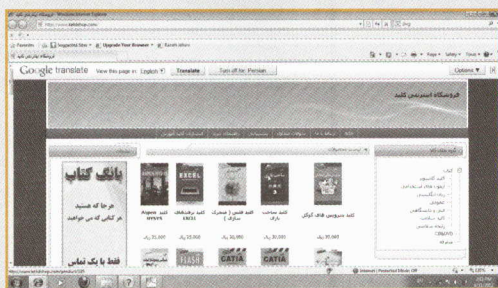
Google translate View this page in: English Translate Turn off for: Persian

Options ▼

فروشگاه اینترنتی کلید

بانک کتاب

هر جا که هستید

هر کتابی که می خواهید

فقط با یک تماس

کلید سرویس های گوگل

کلید ساخت سازی

کلید فتوشاپ ( مجری ) سازی

کلید برنامه نویسی EXCEL

کلید Acrobat

Aspen HYSYS

EXCEL

FLASH

CATIA

CATIA

Internet | Protected Mode: Off

100%